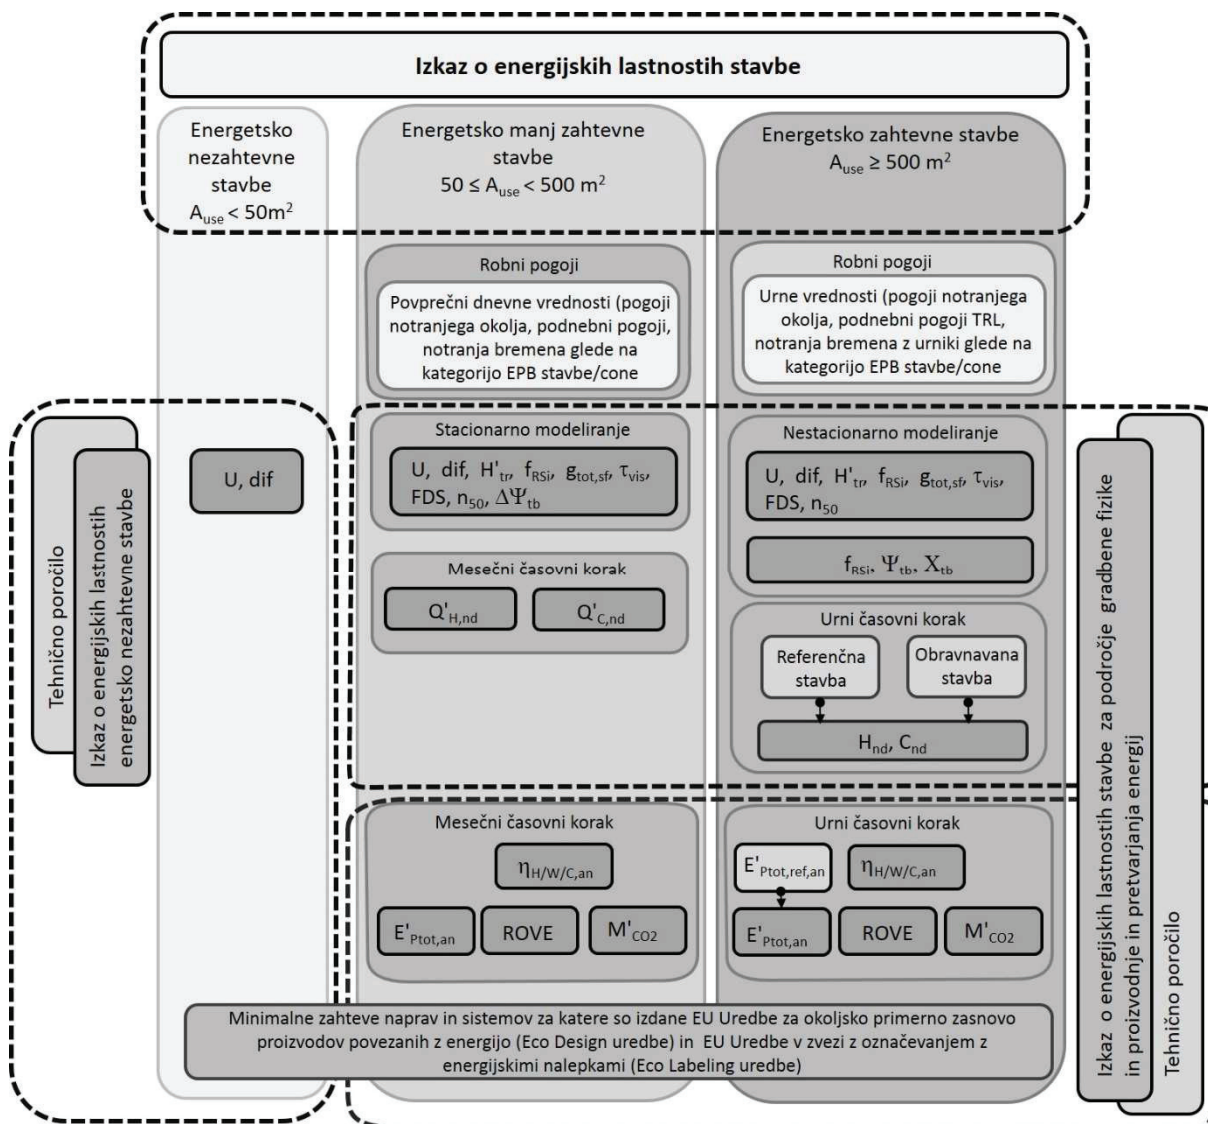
Izkaz o energijskih lastnostih stavbe

Energetsko nezahtevne stavbe $A_{use} < 50m^2$

Energetsko manj zahtevne stavbe $50 \leq A_{use} < 500\ m^2$

Energetsko zahtevne stavbe $A_{use} \geq 500\ m^2$

Robni pogoji

Povprečni dnevne vrednosti (pogoji notranjega okolja, podnebni pogoji, notranja bremena glede na kategorijo EPB stavbe/cone

Robni pogoji

Urne vrednosti (pogoji notranjega okolja, podnebni pogoji TRL, notranja bremena z urniki glede na kategorijo EPB stavbe/cone

Tehnično poročilo

Izkaz o energijskih lastnostih energetsko nezahtevne stavbe

U, dif

Stacionarno modeliranje

U, dif, $H'_{tr}$, $f_{RSi}$, $g_{tot,sf}$, $\tau_{vis}$, FDS, $n_{50}$, $\Delta\Psi_{tb}$

Mesečni časovni korak

$Q'_{H,nd}$

$Q'_{C,nd}$

Nestacionarno modeliranje

U, dif, $H'_{tr}$, $f_{RSi}$, $g_{tot,sf}$, $\tau_{vis}$, FDS, $n_{50}$

$f_{RSi}$, $\Psi_{tb}$, $X_{tb}$

Urni časovni korak

Referenčna stavba

Obravnavana stavba

$H_{nd}$, $C_{nd}$

Mesečni časovni korak

$\eta_{H/W/C,an}$

$E'_{Ptot,an}$

ROVE

$M'_{CO2}$

Urni časovni korak

$E'_{Ptot,ref,an}$

$\eta_{H/W/C,an}$

$E'_{Ptot,an}$

ROVE

$M'_{CO2}$

Minimalne zahteve naprav in sistemov za katere so izdane EU Uredbe za okoljsko primerno zasnovo proizvodov povezanih z energijo (Eco Design uredbe) in EU Uredbe v zvezi z označevanjem z energijskimi nalepkami (Eco Labeling uredbe)

Izkaz o energijskih lastnostih stavbe za področje gradbene fizike in proizvodnje in pretvarjanja energij

Tehnično poročilo